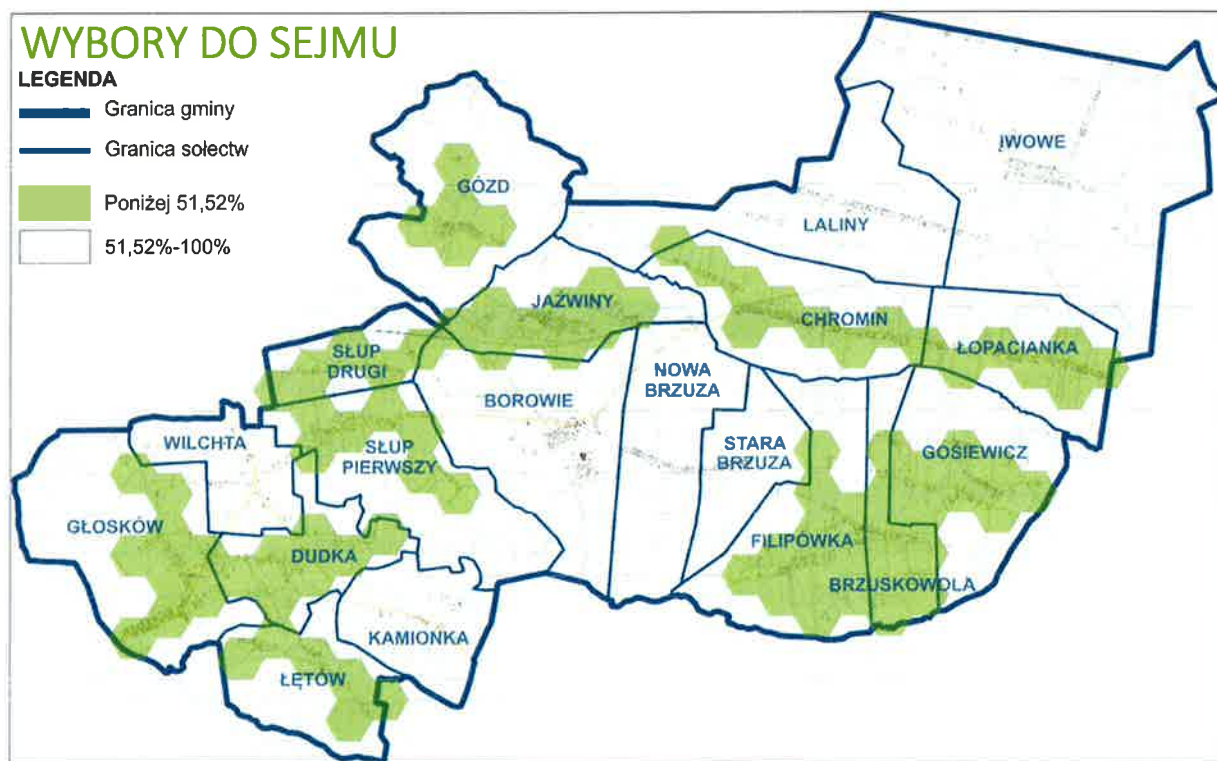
WYBORY DO SEJMU

LEGENDA

Granica gminy

Granica sołectw

Poniżej 51,52%

51,52%-100%

IWOWE

GÓZD

LALINY

JAZWINY

CHROMIN

ŁOPACIANKA

SŁUP DRUGI

NOWA BRZUZA

BOROWIE

STARA BRZUZA

WILCHTA

SŁUP PIERWSZY

GOŚIEWICZ

GŁOSKÓW

DUDKA

FILIPÓWKA

BRZUSKOWOLA

KAMIONKA

ŁĘTÓW